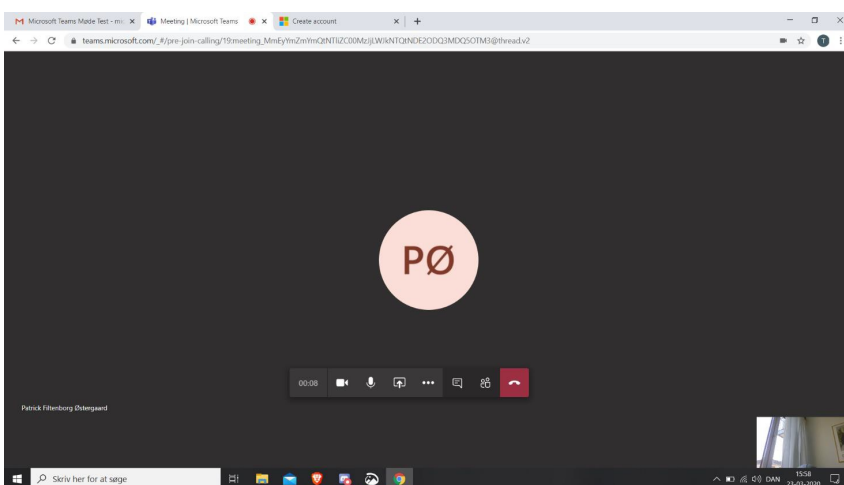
Microsoft Teams Møde Test - ma
Meeting | Microsoft Teams
Create account
teams.microsoft.com/_#/pre-join-calling/19:meeting_MmEyYmZmYmQtNTIiZC00MzJjLWJkNTQtNDE2ODQ3MDQ5OTM3@thread.v2

PØ

00:08

Patrick Filtenborg Østergaard

Skriv her for at søge

DAN
15:58
23-03-2020